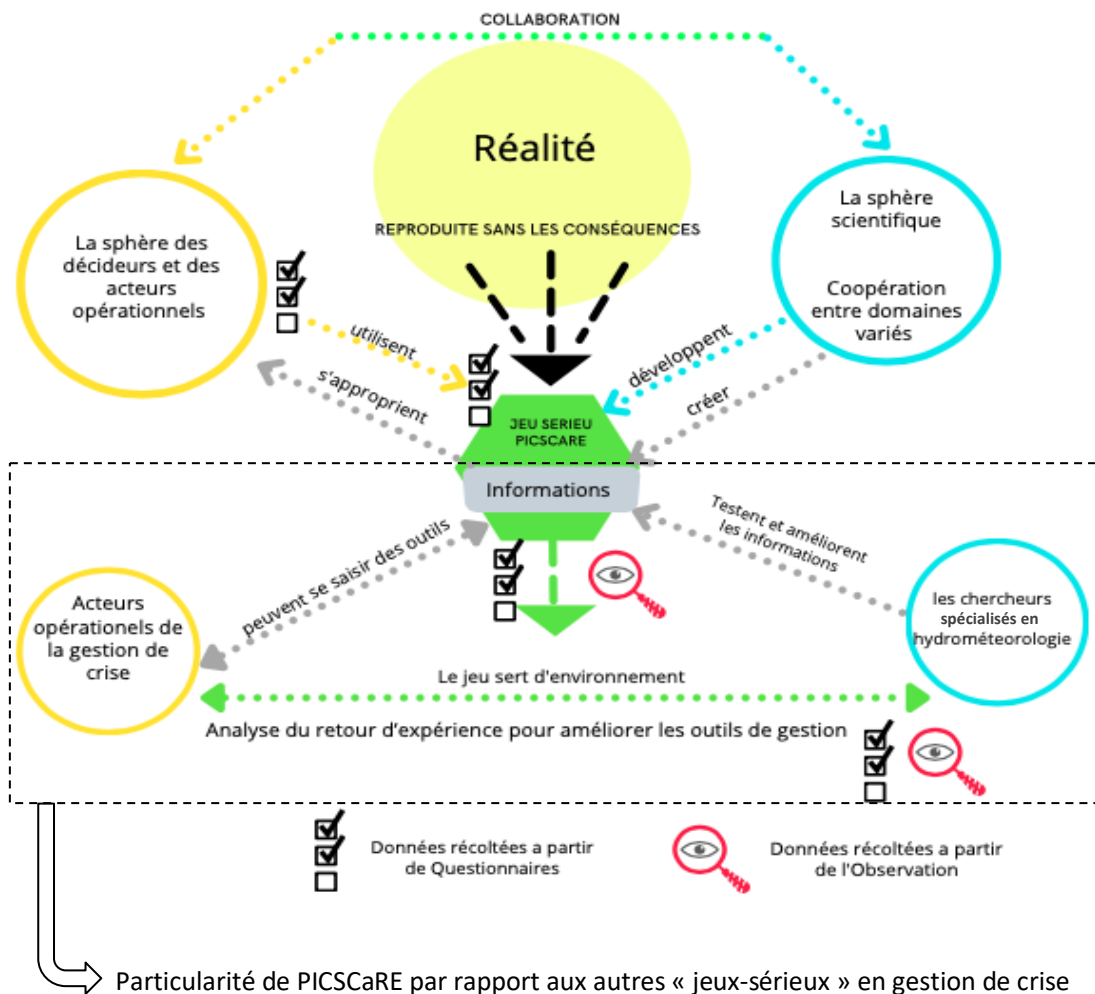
COLLABORATION

Réalité

REPRODUITE SANS LES CONSÉQUENCES

La sphère des décideurs et des acteurs opérationnels

La sphère scientifique

Coopération entre domaines variés

utilisent

s'approprient

développent

créer

JEU SERIEU PICSCARE

Informations

peuvent se saisir des outils

Testent et améliorent les informations

Acteurs opérationels de la gestion de crise

les chercheurs spécialisés en hydrométeorologie

Le jeu sert d'environnement

Analyse du retour d'expérience pour améliorer les outils de gestion

Données récoltées a partir de Questionnaires

Données récoltées a partir de l'Observation

Particularité de PICSCaRE par rapport aux autres « jeux-sérieux » en gestion de crise